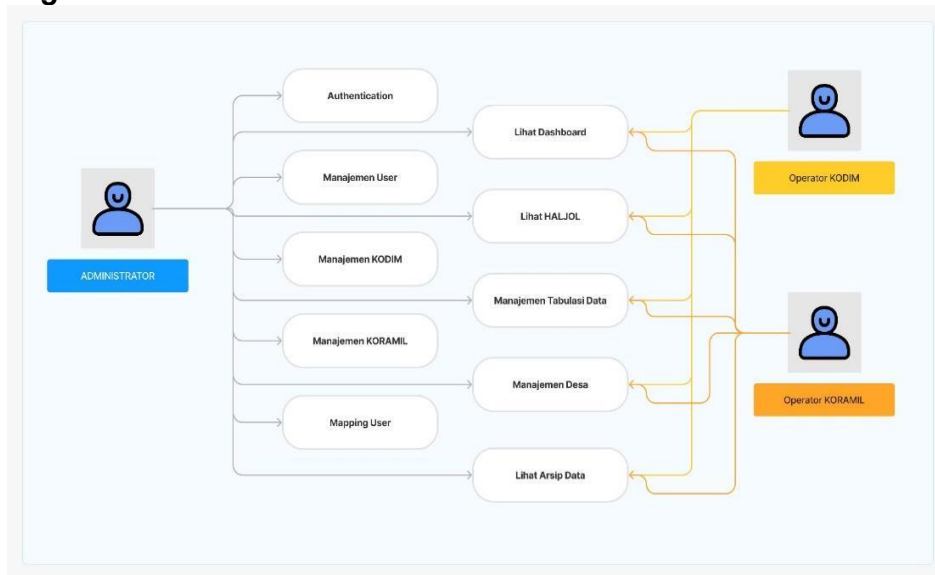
ADMINISTRATOR

Authentication

Lihat Dashboard

Manajemen User

Lihat HALJOL

Manajemen KODIM

Manajemen Tabulasi Data

Manajemen KORAMIL

Manajemen Desa

Mapping User

Lihat Arsip Data

Operator KODIM

Operator KORAMIL